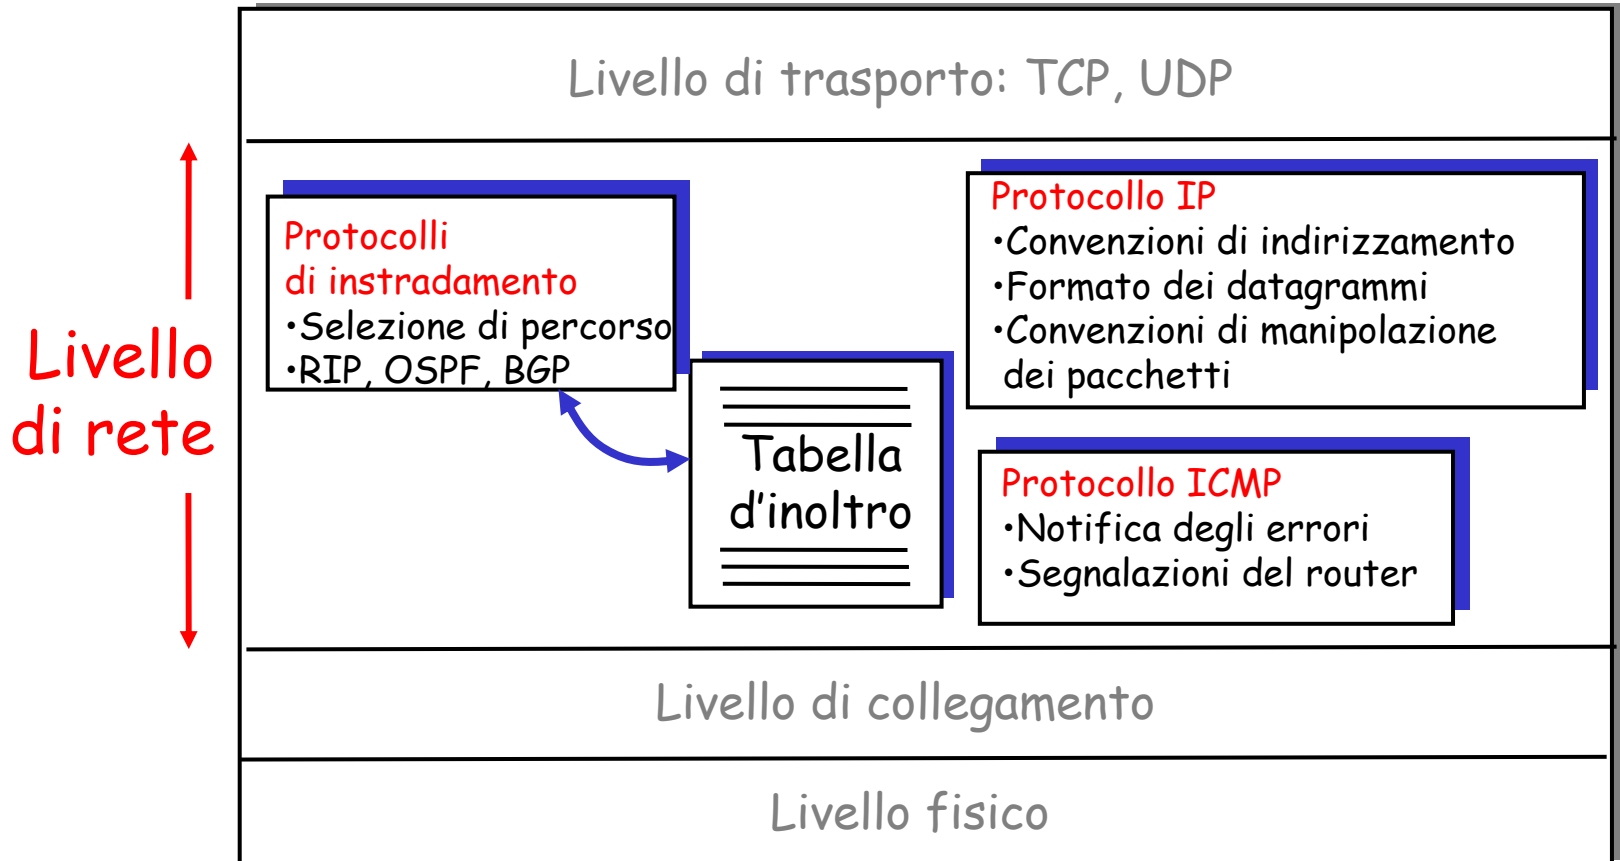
Livello di trasporto: TCP, UDP

Livello di rete

Protocolli di instradamento
•Selezione di percorso
•RIP, OSPF, BGP

Tabella d'inoltro

Protocollo IP
•Convenzioni di indirizzamento
•Formato dei datagrammi
•Convenzioni di manipolazione dei pacchetti

Protocollo ICMP
•Notifica degli errori
•Segnalazioni del router

Livello di collegamento

Livello fisico